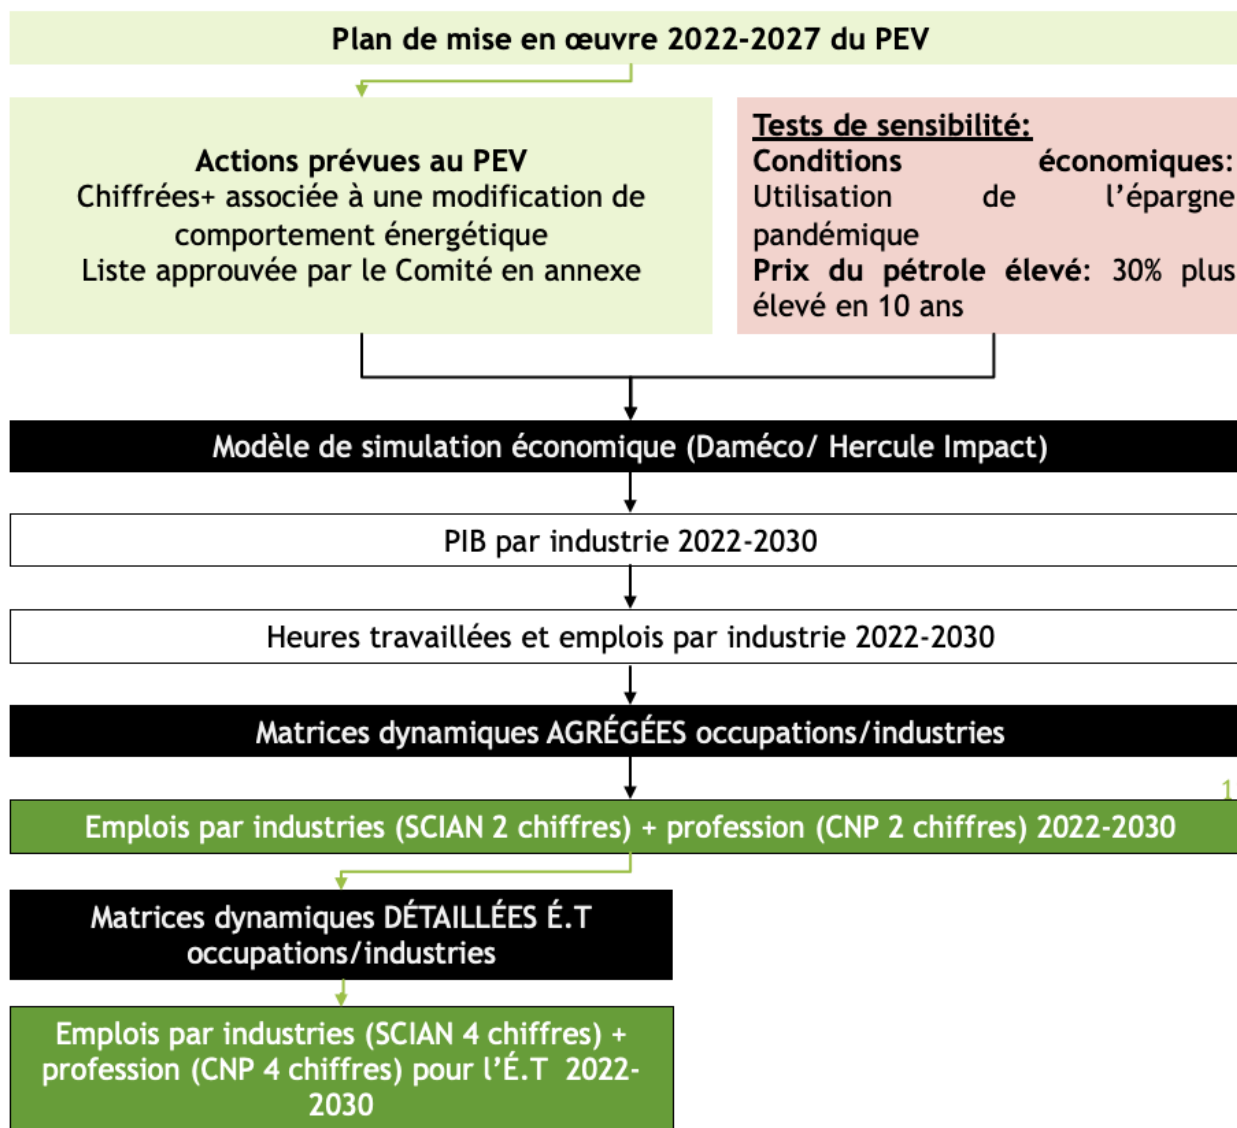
Plan de mise en œuvre 2022-2027 du PEV

Actions prévues au PEV
Chiffrées+ associée à une modification de comportement énergétique
Liste approuvée par le Comité en annexe

Tests de sensibilité:
Conditions économiques: Utilisation de l'épargne pandémique
Prix du pétrole élevé: 30% plus élevé en 10 ans

Modèle de simulation économique (Daméco/ Hercule Impact)

PIB par industrie 2022-2030

Heures travaillées et emplois par industrie 2022-2030

Matrices dynamiques AGRÉGÉES occupations/industries

1

Emplois par industries (SCIAN 2 chiffres) + profession (CNP 2 chiffres) 2022-2030

Matrices dynamiques DÉTAILLÉES É.T occupations/industries

Emplois par industries (SCIAN 4 chiffres) + profession (CNP 4 chiffres) pour l'É.T 2022-2030